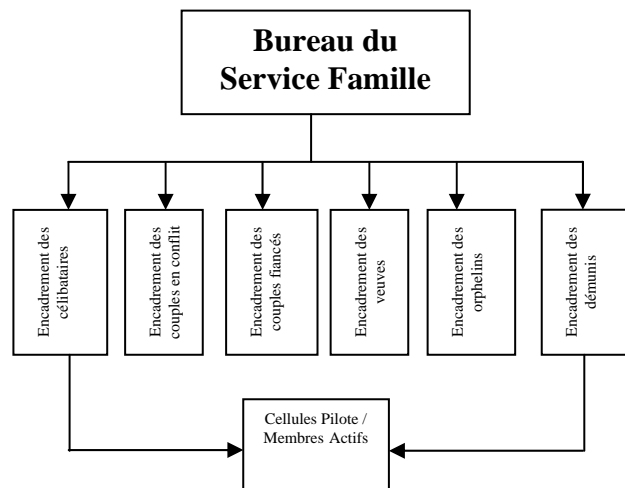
Bureau du Service Famille

Encadrement des célibataires

Encadrement des couples en conflit

Encadrement des couples fiancés

Encadrement des veuves

Encadrement des orphelins

Encadrement des démunis

Cellules Pilote / Membres Actifs